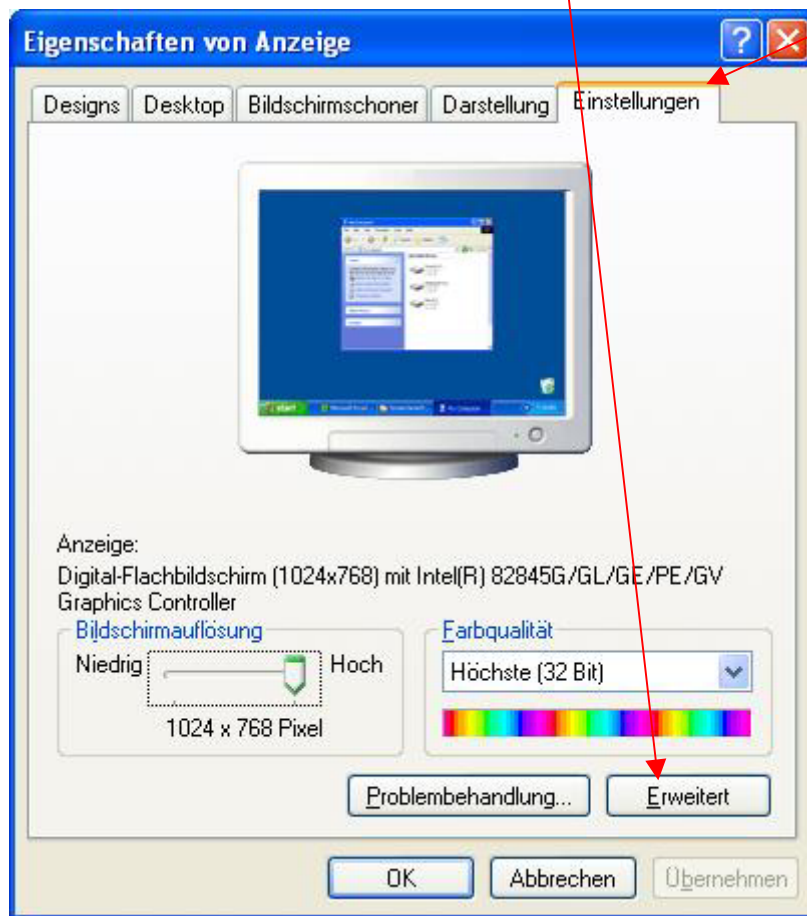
Eigenschaften von Anzeige

Designs | Desktop | Bildschirmschoner | Darstellung | Einstellungen

Anzeige:
Digital-Flachbildschirm (1024x768) mit Intel(R) 82845G/GL/GE/PE/GV Graphics Controller

Bildschirmauflösung
Niedrig Hoch
1024 x 768 Pixel

Farbqualität
Höchste (32 Bit)

Problembehandlung... Erweitert

OK Abbrechen Übernehmen